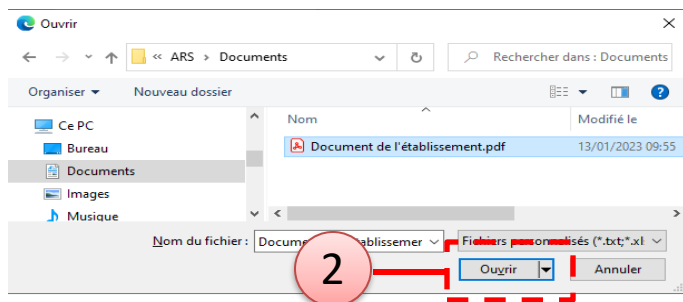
Ouvrir

« ARS › Documents

Rechercher dans : Documents

Organiser ▾

Nouveau dossier

Ce PC

Bureau

Documents

Images

Musique

Nom

Modifié le

Document de l'établissement.pdf

13/01/2023 09:55

Nom du fichier : Docume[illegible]ablissemer

Fichiers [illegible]lisés (*.txt;*.xl

2

Ouvrir

Annuler